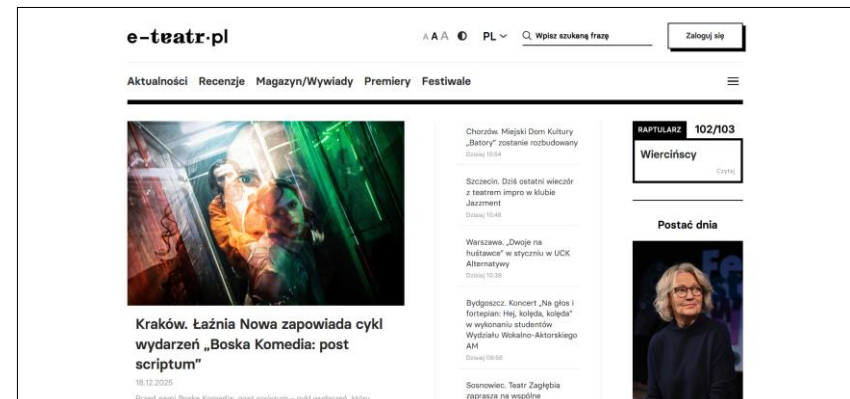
e-teatr·pl

A A A PL Wpisz szukaną frazę Zaloguj się

Aktualności Recenzje Magazyn/Wywiady Premiery Festiwale

Kraków. Łaźnia Nowa zapowiada cykl wydarzeń „Boska Komedia: post scriptum"

18.12.2025

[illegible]

Chorzów. Miejski Dom Kultury „Batory" zostanie rozbudowany
Dzisiaj 10:54

Szczecin. Dziś ostatni wieczór z teatrem impro w klubie Jazzment
Dzisiaj 10:48

Warszawa. „Dwoje na huśtawce" w styczniu w UCK Alternatywy
Dzisiaj 10:38

Bydgoszcz. Koncert „Na głos i fortepian: Hej, kolęda, kolęda" w wykonaniu studentów Wydziału Wokalno-Aktorskiego AM
Dzisiaj 09:56

Sosnowiec. Teatr Zagłębia zaprasza na wspólne

RAPTULARZ 102/103

Wiercińscy

Czytaj

Postać dnia